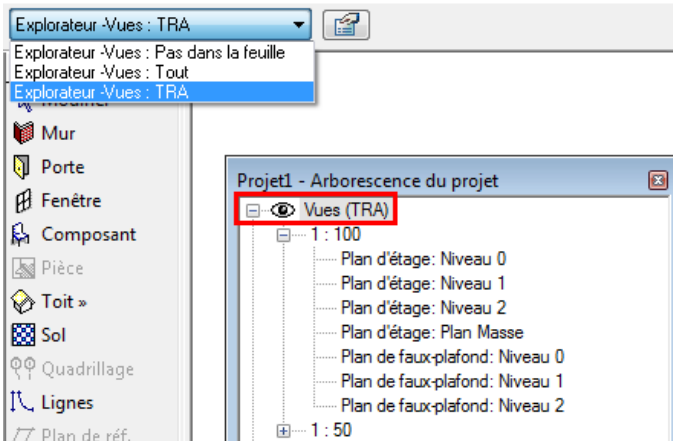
Explorateur -Vues : TRA

Explorateur -Vues : Pas dans la feuille
Explorateur -Vues : Tout
Explorateur -Vues : TRA

Modifier
Mur
Porte
Fenêtre
Composant
Pièce
Toit »
Sol
Quadrillage
Lignes
Plan de réf.

Projet1 - Arborescence du projet
Vues (TRA)
1 : 100
Plan d'étage: Niveau 0
Plan d'étage: Niveau 1
Plan d'étage: Niveau 2
Plan d'étage: Plan Masse
Plan de faux-plafond: Niveau 0
Plan de faux-plafond: Niveau 1
Plan de faux-plafond: Niveau 2
1 : 50